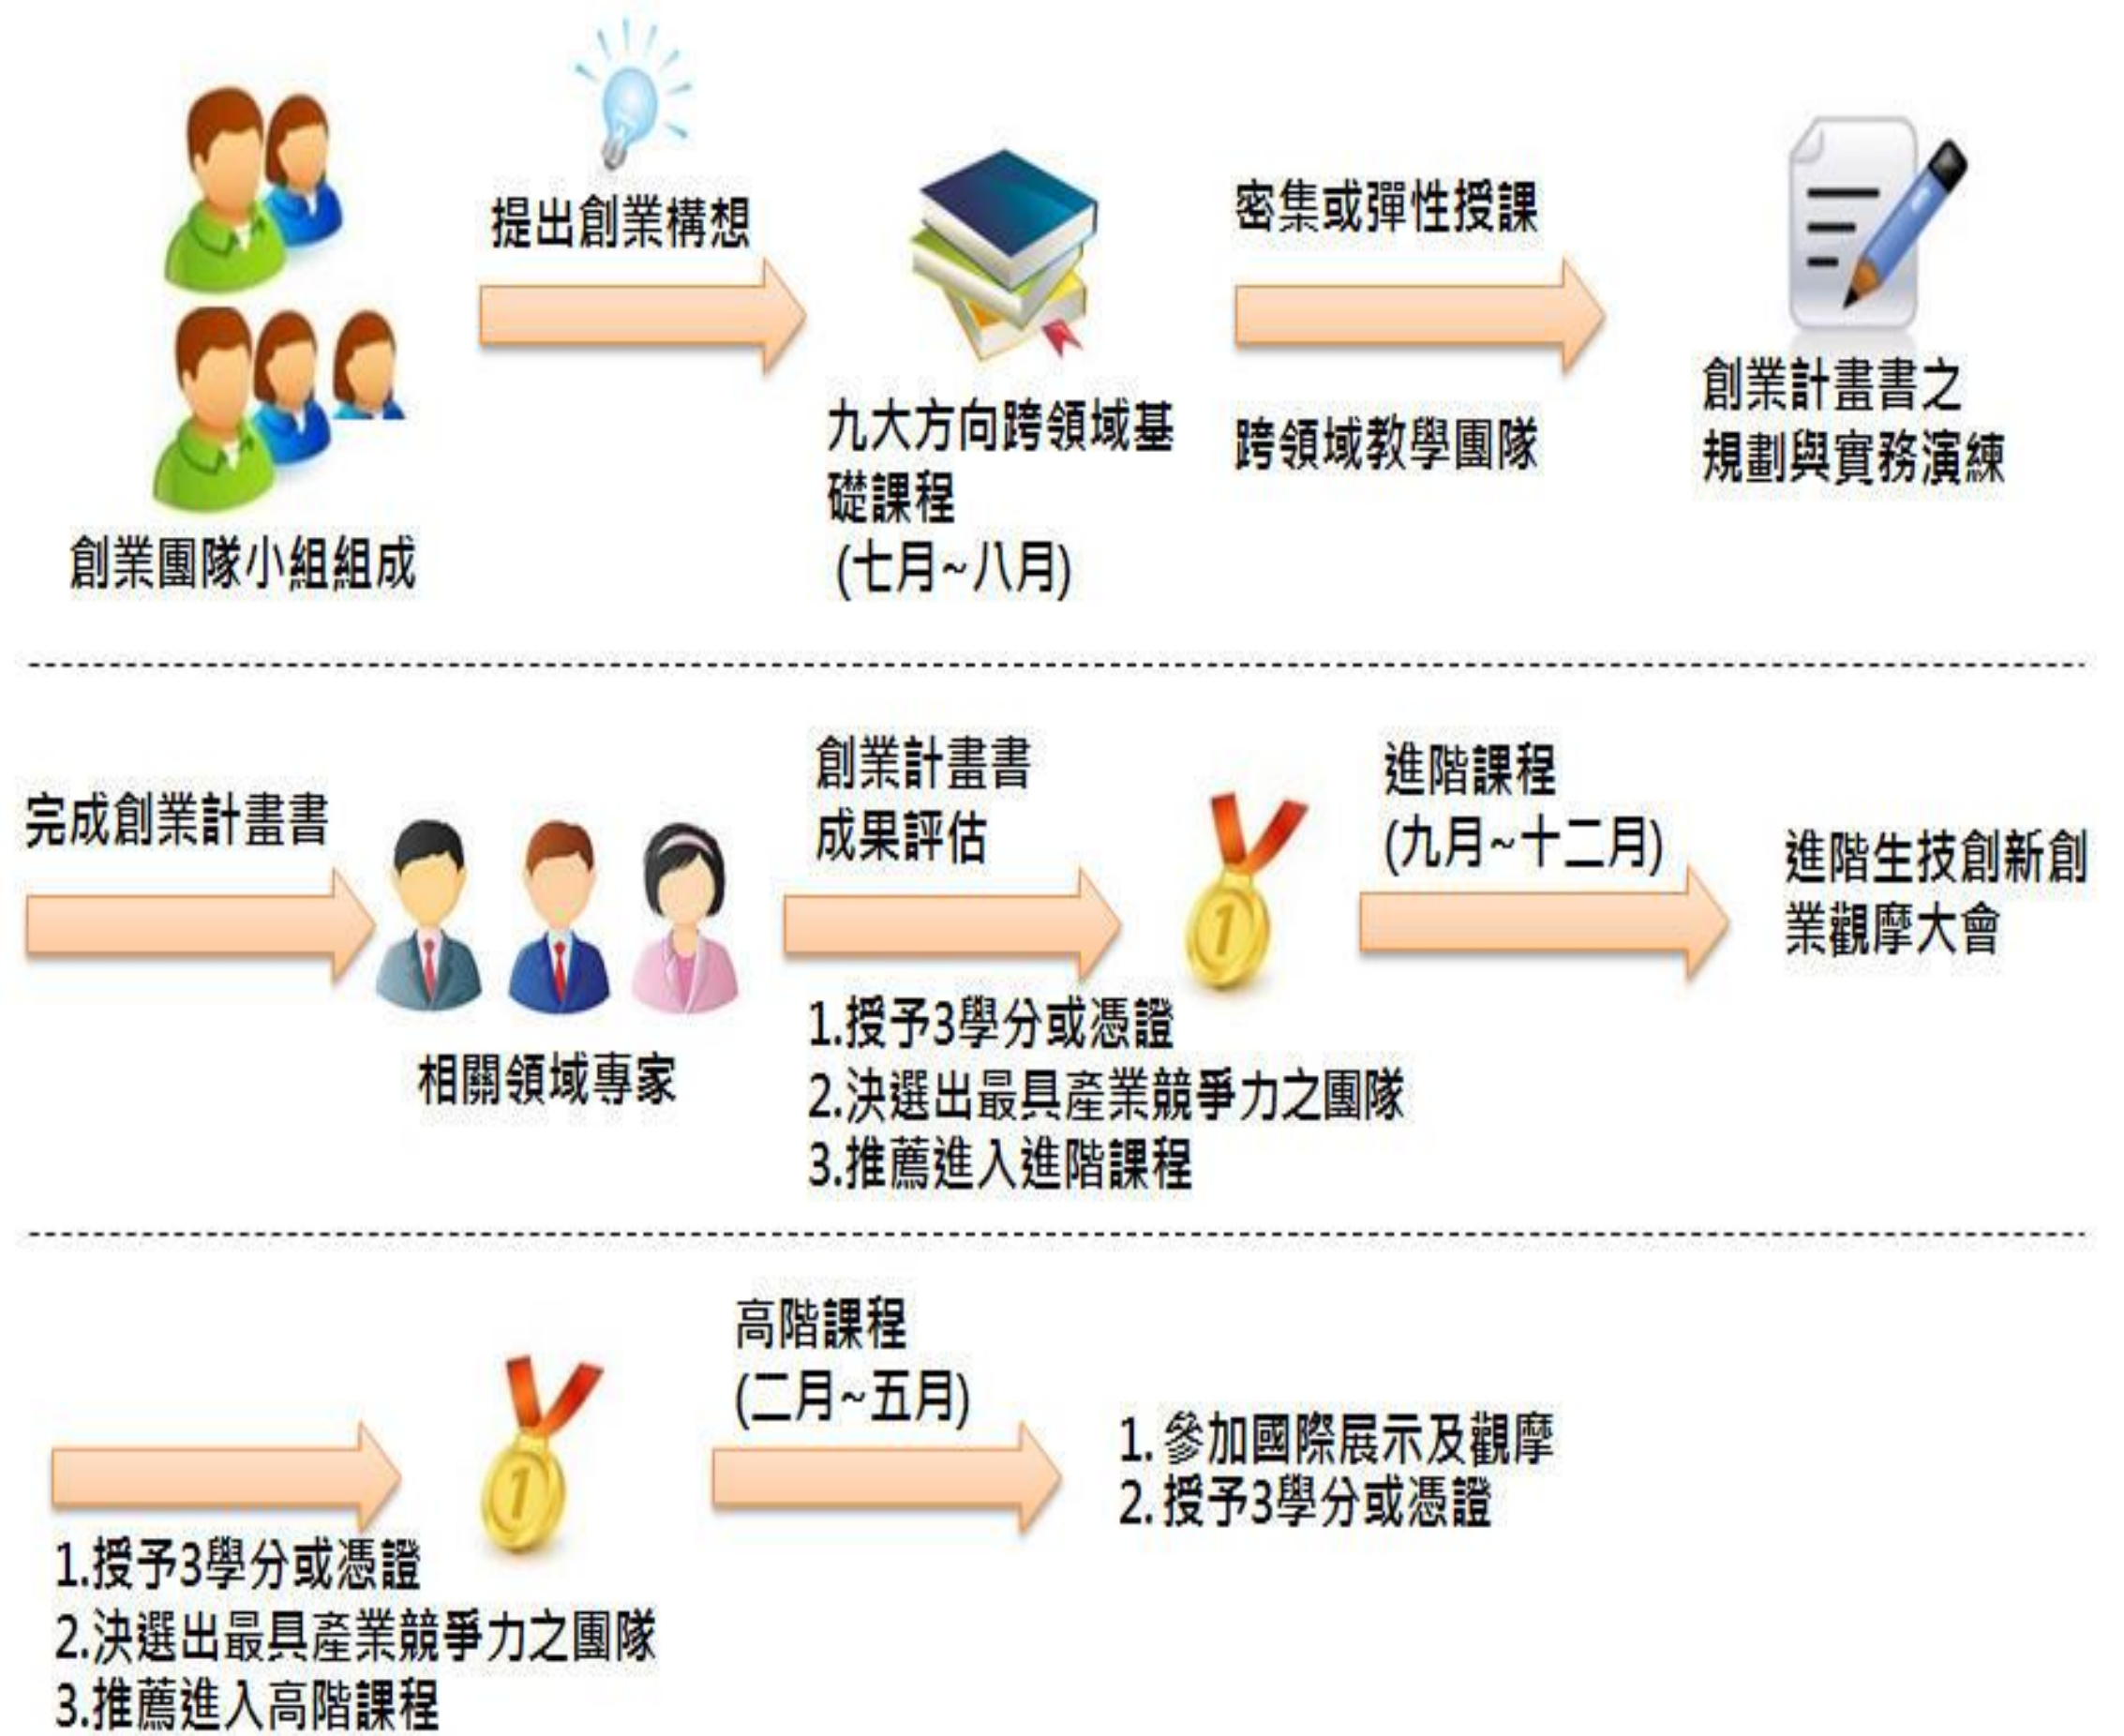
創業團隊小組組成

提出創業構想

九大方向跨領域基礎課程
(七月~八月)

密集或彈性授課

跨領域教學團隊

創業計畫書之規劃與實務演練

完成創業計畫書

相關領域專家

創業計畫書成果評估

1.授予3學分或憑證
2.決選出最具產業競爭力之團隊
3.推薦進入進階課程

進階課程
(九月~十二月)

進階生技創新創業觀摩大會

1.授予3學分或憑證
2.決選出最具產業競爭力之團隊
3.推薦進入高階課程

高階課程
(二月~五月)

1. 參加國際展示及觀摩
2. 授予3學分或憑證